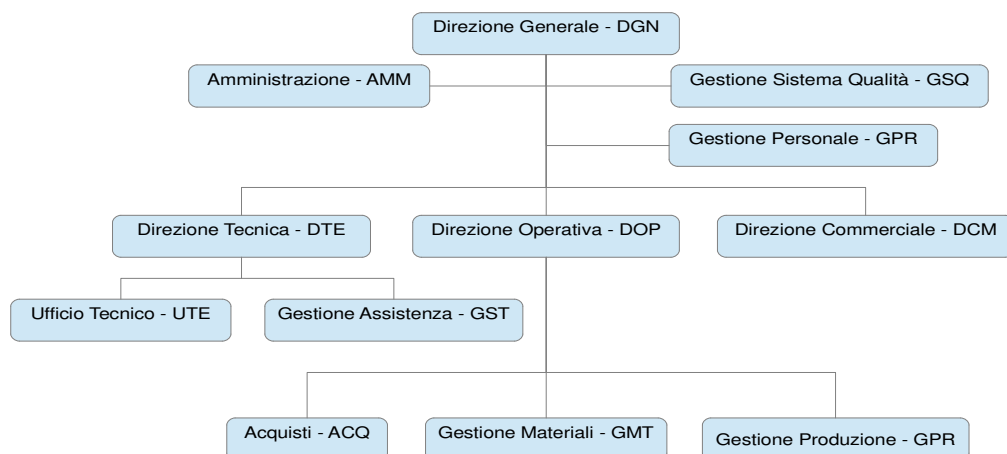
Direzione Generale - DGN

Amministrazione - AMM

Gestione Sistema Qualità - GSQ

Gestione Personale - GPR

Direzione Tecnica - DTE

Direzione Operativa - DOP

Direzione Commerciale - DCM

Ufficio Tecnico - UTE

Gestione Assistenza - GST

Acquisti - ACQ

Gestione Materiali - GMT

Gestione Produzione - GPR